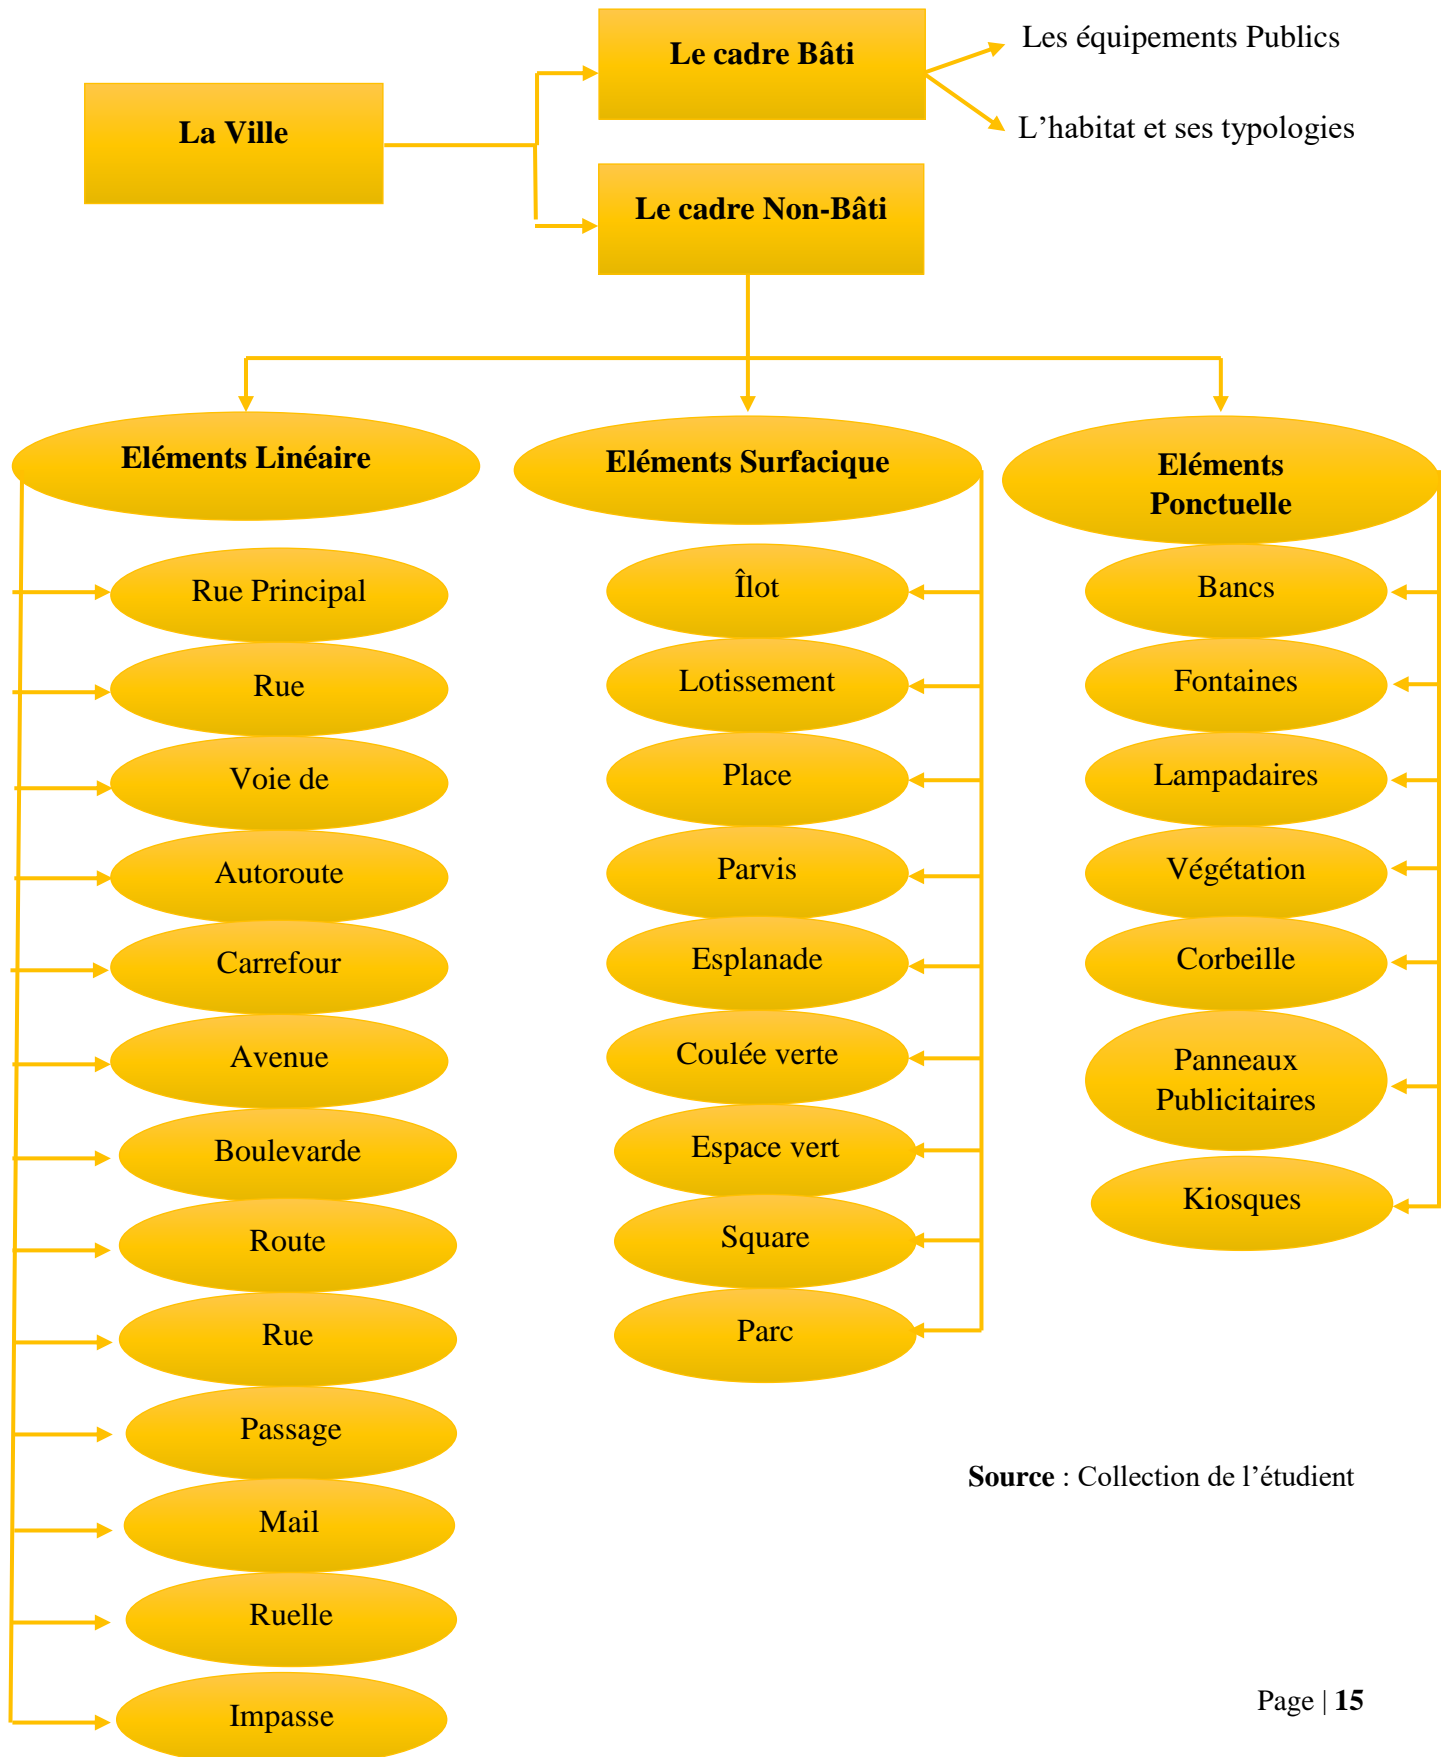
La Ville

Le cadre Bâti

Les équipements Publics

L’habitat et ses typologies

Le cadre Non-Bâti

Eléments Linéaire

Rue Principal

Rue

Voie de

Autoroute

Carrefour

Avenue

Boulevarde

Route

Rue

Passage

Mail

Ruelle

Impasse

Eléments Surfacique

Îlot

Lotissement

Place

Parvis

Esplanade

Coulée verte

Espace vert

Square

Parc

Eléments Ponctuelle

Bancs

Fontaines

Lampadaires

Végétation

Corbeille

Panneaux Publicitaires

Kiosques

Source : Collection de l’étudient

Page | 15